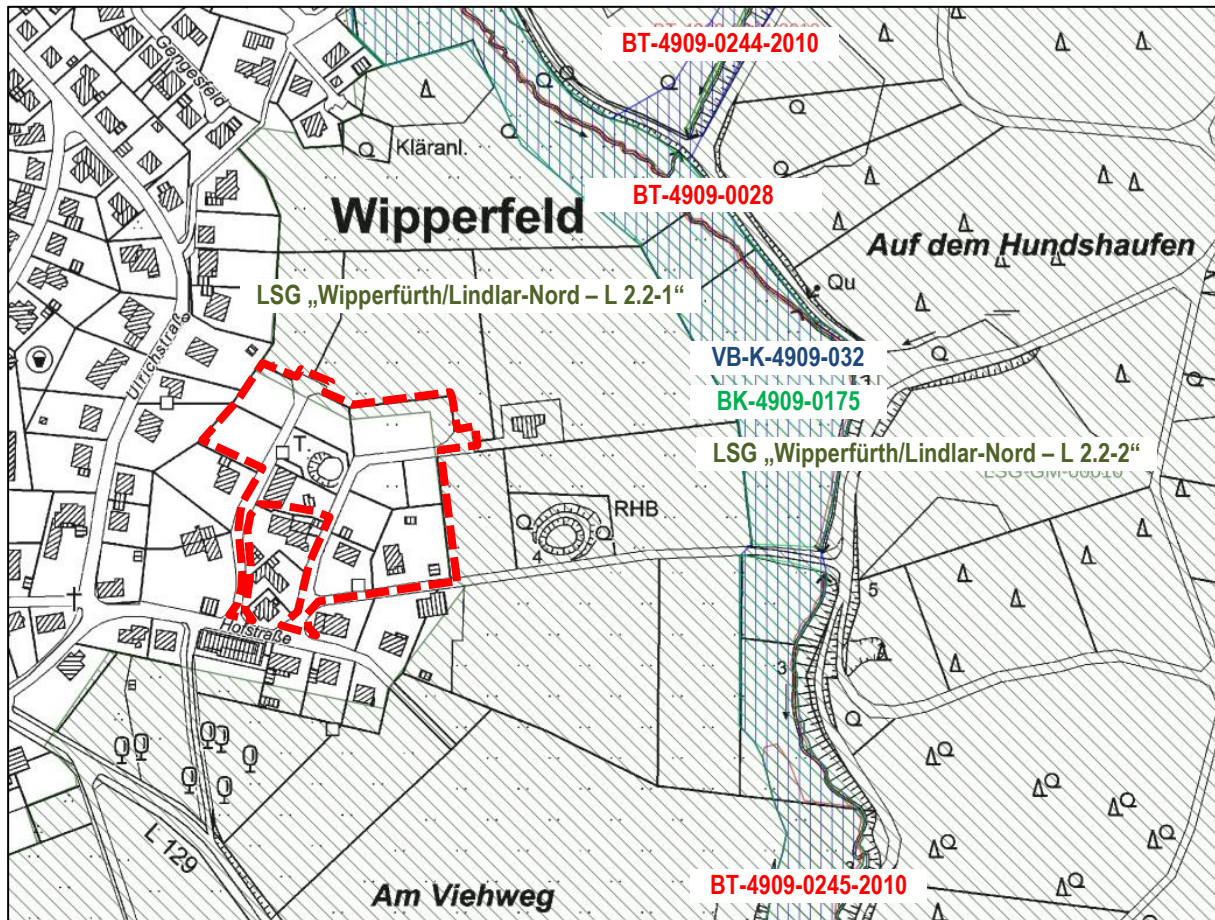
BT-4909-0244-2010

Gengesfeld

Kläranl.

Wipperfeld

BT-4909-0028

Auf dem Hundshaufen

Qu

LSG „Wipperfürth/Lindlar-Nord – L 2.2-1“

Ulrichstraße

VB-K-4909-032

BK-4909-0175

T.

LSG „Wipperfürth/Lindlar-Nord – L 2.2-2“

LSG-GM-00010

RHB

4

5

3

Hofstraße

L 129

Am Viehweg

BT-4909-0245-2010